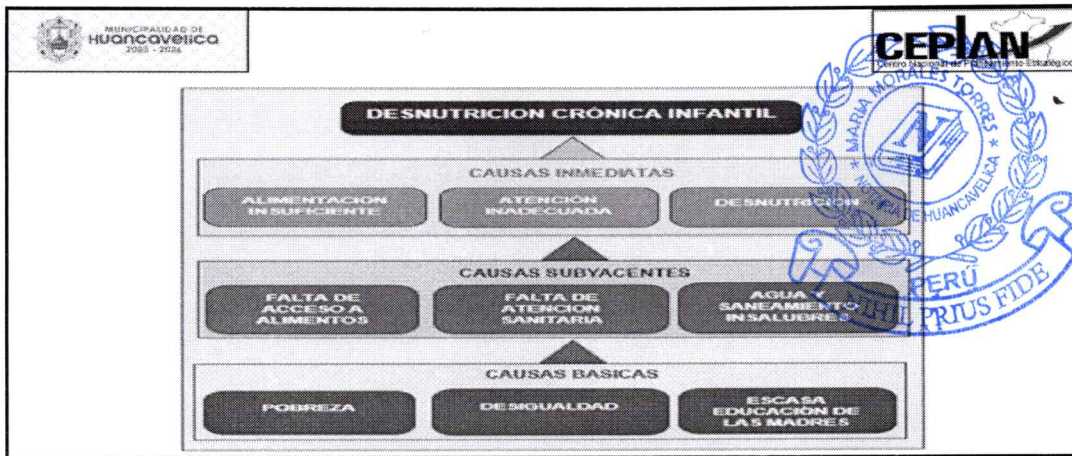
MUNICIPALIDAD DE HUANCAVELICA 2023 - 2026

CEPLAN
Centro Nacional de Planeamiento Estratégico

MARIA MORALES TORRES
NOTARIA DE HUANCAVELICA
PERÚ
NIHIL PRIUS FIDE

DESNUTRICION CRÓNICA INFANTIL

CAUSAS INMEDIATAS

ALIMENTACION INSUFICIENTE

ATENCION INADECUADA

DESNUTRICION

CAUSAS SUBYACENTES

FALTA DE ACCESO A ALIMENTOS

FALTA DE ATENCION SANITARIA

AGUA Y SANEAMIENTO INSALUBRES

CAUSAS BASICAS

POBREZA

DESIGUALDAD

ESCASA EDUCACIÓN DE LAS MADRES